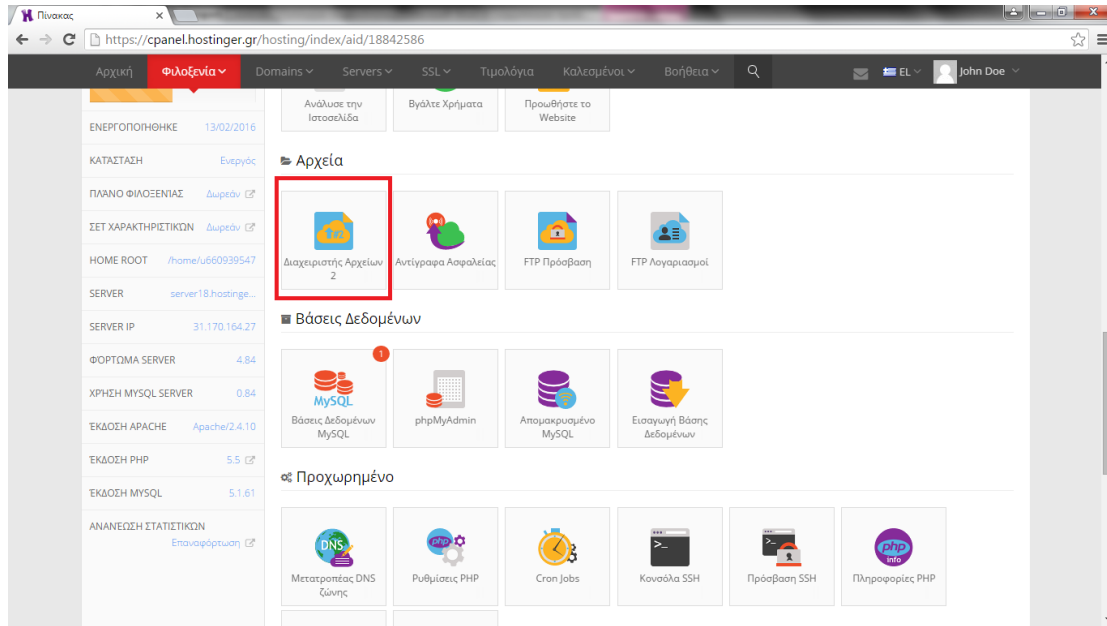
Πίνακας

https://cpanel.hostinger.gr/hosting/index/aid/18842586

Αρχική Φιλοξενία Domains Servers SSL Τιμολόγια Καλεσμένοι Βοήθεια EL John Doe

ΕΝΕΡΓΟΠΟΙΗΘΗΚΕ 13/02/2016
ΚΑΤΑΣΤΑΣΗ Ενεργός
ΠΛΑΝΟ ΦΙΛΟΞΕΝΙΑΣ Δωρεάν
ΣΕΤ ΧΑΡΑΚΤΗΡΙΣΤΙΚΩΝ Δωρεάν
HOME ROOT /home/u660939547
SERVER server18.hostinge...
SERVER IP 31.170.164.27
ΦΟΡΤΩΜΑ SERVER 4.84
ΧΡΗΣΗ MYSQL SERVER 0.84
ΕΚΔΟΣΗ APACHE Apache/2.4.10
ΕΚΔΟΣΗ PHP 5.5
ΕΚΔΟΣΗ MYSQL 5.1.61
ΑΝΑΝΕΩΣΗ ΣΤΑΤΙΣΤΙΚΩΝ Επαναφόρτωση

Ανάλυσε την Ιστοσελίδα
Βγάλτε Χρήματα
Προωθήστε το Website

Αρχεία
Διαχειριστής Αρχείων 2
Αντίγραφα Ασφαλείας
FTP Πρόσβαση
FTP Λογαριασμοί

Βάσεις Δεδομένων
1
MySQL
Βάσεις Δεδομένων MySQL
phpMyAdmin
Απομακρυσμένο MySQL
Εισαγωγή Βάσης Δεδομένων

Προχωρημένο
DNS
Μετατροπέας DNS ζώνης
php
Ρυθμίσεις PHP
Cron Jobs
Κονσόλα SSH
Πρόσβαση SSH
php info
Πληροφορίες PHP